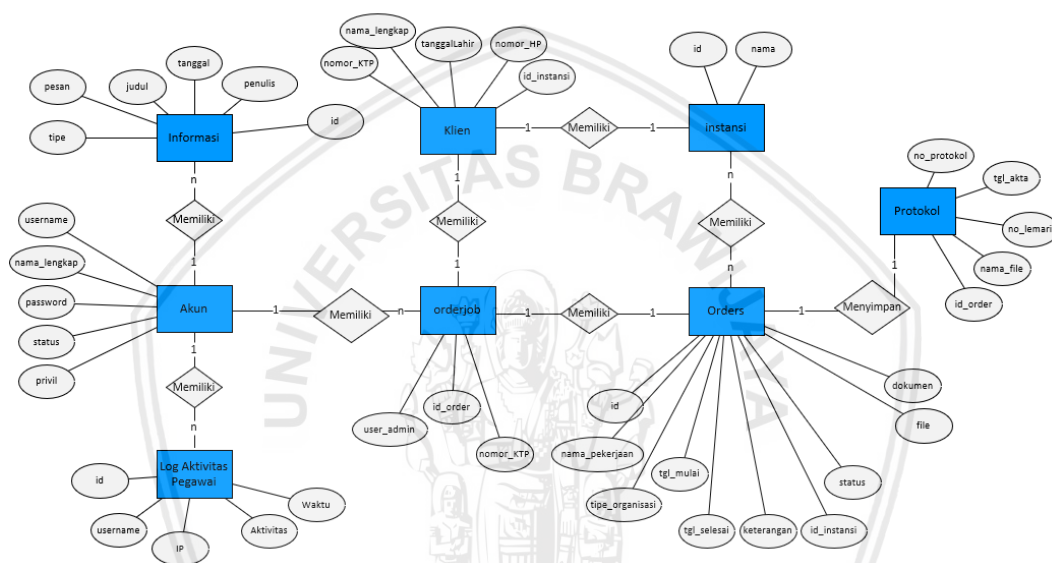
nama_lengkap
tanggalLahir
nomor_HP
nomor_KTP
id_instansi
id
nama
tanggal
judul
penulis
pesan
id
tipe
Informasi
Klien
1
Memiliki
1
instansi
n
1
n
Memiliki
Memiliki
Memiliki
no_protokol
tgl_akta
Protokol
no_lemari
username
nama_lengkap
1
1
n
nama_file
password
Akun
1
Memiliki
n
orderjob
1
Memiliki
1
Orders
1
Menyimpan
id_order
status
1
privil
Memiliki
dokumen
id_order
id
n
user_admin
file
nomor_KTP
nama_pekerjaan
Log Aktivitas Pegawai
id
tgl_mulai
status
Waktu
tipe_organisasi
username
Aktivitas
IP
tgl_selesai
keterangan
id_instansi
UNIVERSITAS BRAWIJAYA